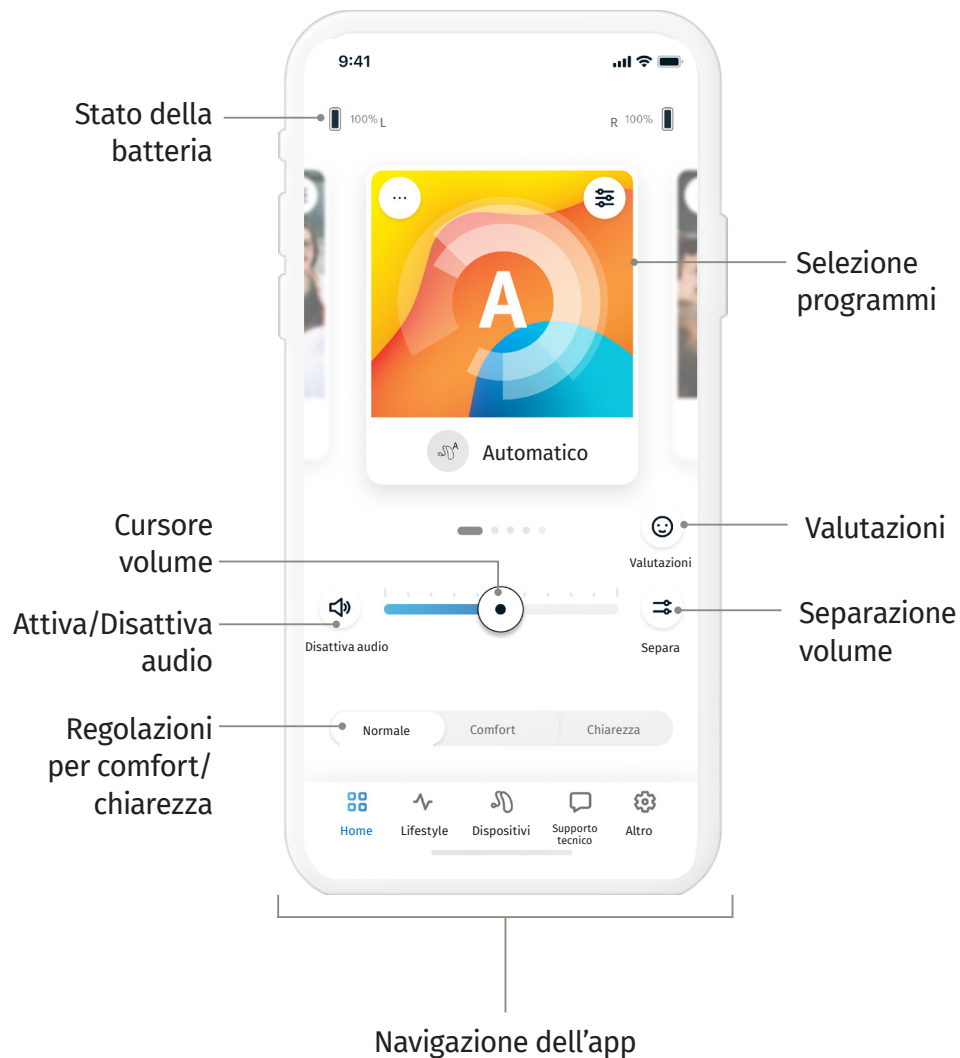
9:41

Stato della batteria

100% L

R 100%

...

A

Selezione programmi

Automatico

Cursore volume

Valutazioni

Valutazioni

Attiva/Disattiva audio

Disattiva audio

Separa

Separazione volume

Regolazioni per comfort/ chiarezza

Normale

Comfort

Chiarezza

Home

Lifestyle

Dispositivi

Supporto tecnico

Altro

Navigazione dell'app